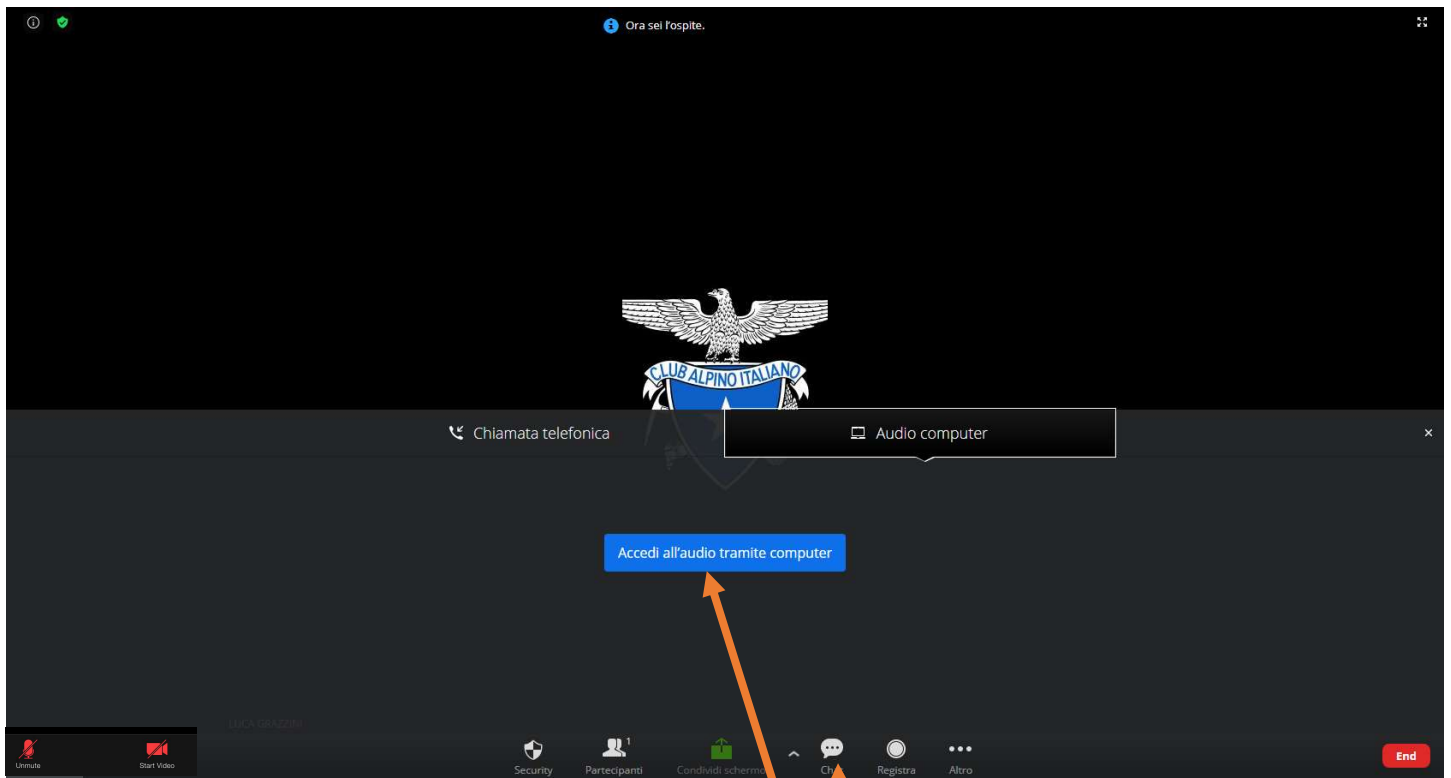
Ora sei l'ospite.

CLUB ALPINO ITALIANO

Chiamata telefonica

Audio computer

×

Accedi all'audio tramite computer

LUCA GRAZZINI

Unmute

Start Video

Security

1

Partecipanti

Condividi schermo

Ch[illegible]

Registra

Altro

End